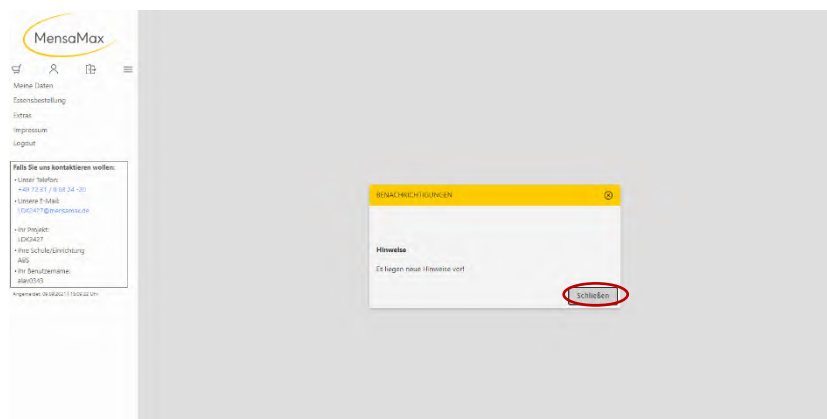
MensaMax

Meine Daten
Essensbestellung
Extras
Impressum
Logout

Falls Sie uns kontaktieren wollen:
• Unser Telefon:
+49 73 61 / 9 58 24 -20
• Unsere E-Mail:
LDK2427@mensamax.de

• Ihr Projekt:
LDK2427
• Ihre Schule/Einrichtung
AGS
• Ihr Benutzername:
alav0545

Angemeldet: 06.08.2021 15:06:22 Uhr

BENACHRICHTIGUNGEN

Hinweise

Es liegen neue Hinweise vor!

Schließen